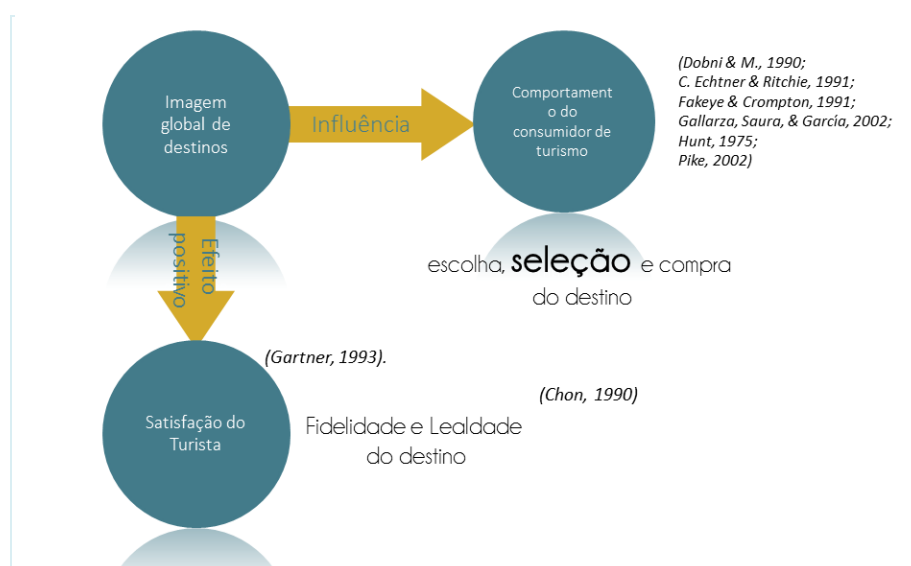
Imagem global de destinos

Influência

Comportamento do consumidor de turismo

(Dobni & M., 1990;
C. Echtner & Ritchie, 1991;
Fakeye & Crompton, 1991;
Gallarza, Saura, & García, 2002;
Hunt, 1975;
Pike, 2002)

Efeito positivo

escolha, seleção e compra do destino

(Gartner, 1993).

Satisfação do Turista

(Chon, 1990)

Fidelidade e Lealdade do destino